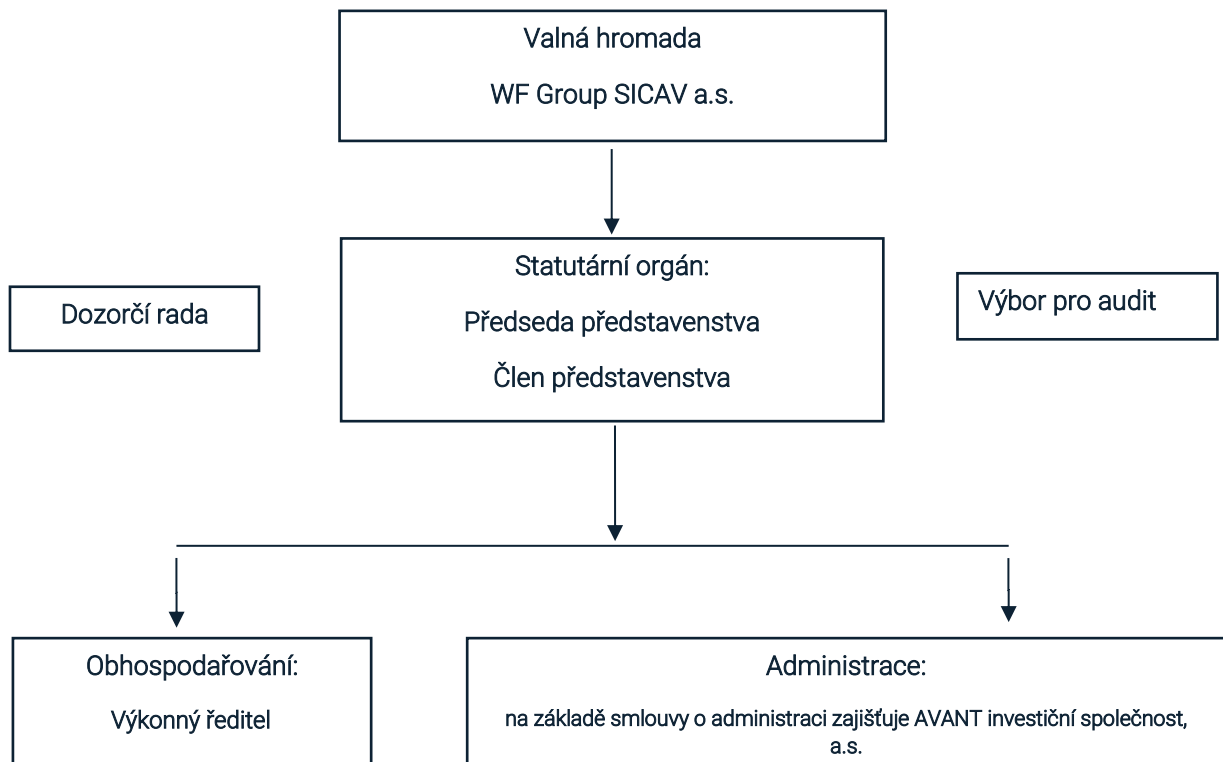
Valná hromada

WF Group SICAV a.s.

Statutární orgán:

Předseda představenstva

Člen představenstva

Dozorčí rada

Výbor pro audit

Obhospodařování:

Výkonný ředitel

Administrace:

na základě smlouvy o administraci zajišťuje AVANT investiční společnost, a.s.